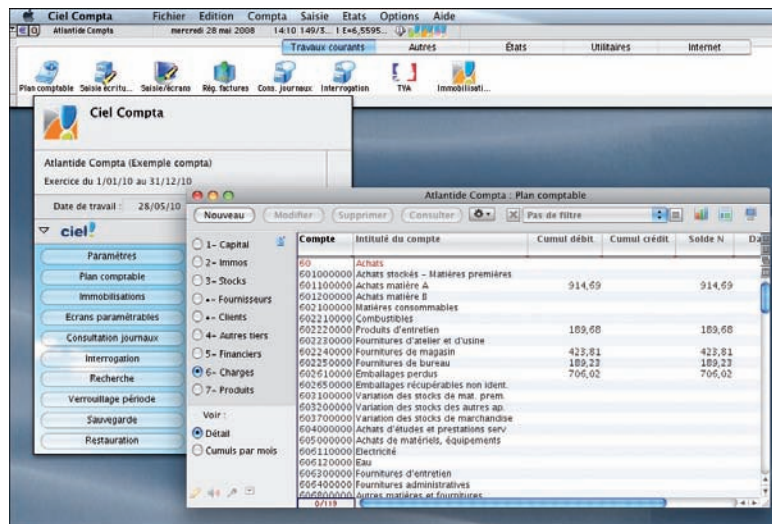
Ciel Compta Fichier Edition Compta Saisie Etats Options Aide

Atlantide Compta mercredi 28 mai 2008 14:10 149/3... I E+6,5595...

Travaux courants Autres États Utilitaires Internet

Plan comptable Saisie écritu... Saisie/écrans Rég. factures Cons. journaux Interrogation TVA Immobilisati...

Ciel Compta

Atlantide Compta (Exemple compta)

Exercice du 1/01/10 au 31/12/10

Date de travail : 28/05/10

ciel

Paramètres
Plan comptable
Immobilisations
Ecrans paramétrables
Consultation journaux
Interrogation
Recherche
Verrouillage période
Sauvegarde
Restauration

Atlantide Compta : Plan comptable

Nouveau Modifier Supprimer Consulter Pas de filtre

1- Capital
2- Immos
3- Stocks
•- Fournisseurs
•- Clients
4- Autres tiers
5- Financiers
6- Charges
7- Produits

Voir :
Détail
Cumuls par mois

| Compte | Intitulé du compte | Cumul débit | Cumul crédit | Solde N | Da |
|---|---|---|---|---|---|
| 60 | Achats | | | | |
| 601000000 | Achats stockés - Matières premières | | | | |
| 601100000 | Achats matière A | 914,69 | | 914,69 | |
| 601200000 | Achats matière B | | | | |
| 602100000 | Matières consommables | | | | |
| 602210000 | Combustibles | | | | |
| 602220000 | Produits d'entretien | 189,68 | | 189,68 | |
| 602230000 | Fournitures d'atelier et d'usine | | | | |
| 602240000 | Fournitures de magasin | 423,81 | | 423,81 | |
| 602250000 | Fournitures de bureau | 189,23 | | 189,23 | |
| 602610000 | Emballages perdus | 706,02 | | 706,02 | |
| 602650000 | Emballages récupérables non ident. | | | | |
| 603100000 | Variation des stocks de mat. prem. | | | | |
| 603200000 | Variation des stocks des autres ap. | | | | |
| 603700000 | Variation des stocks de marchandise | | | | |
| 604000000 | Achats d'études et prestations serv | | | | |
| 605000000 | Achats de matériels, équipements | | | | |
| 606110000 | Electricité | | | | |
| 606120000 | Eau | | | | |
| 606300000 | Fournitures d'entretien | | | | |
| 606400000 | Fournitures administratives | | | | |
| 606800000 | Autres matières et fournitures | | | | |

0/119